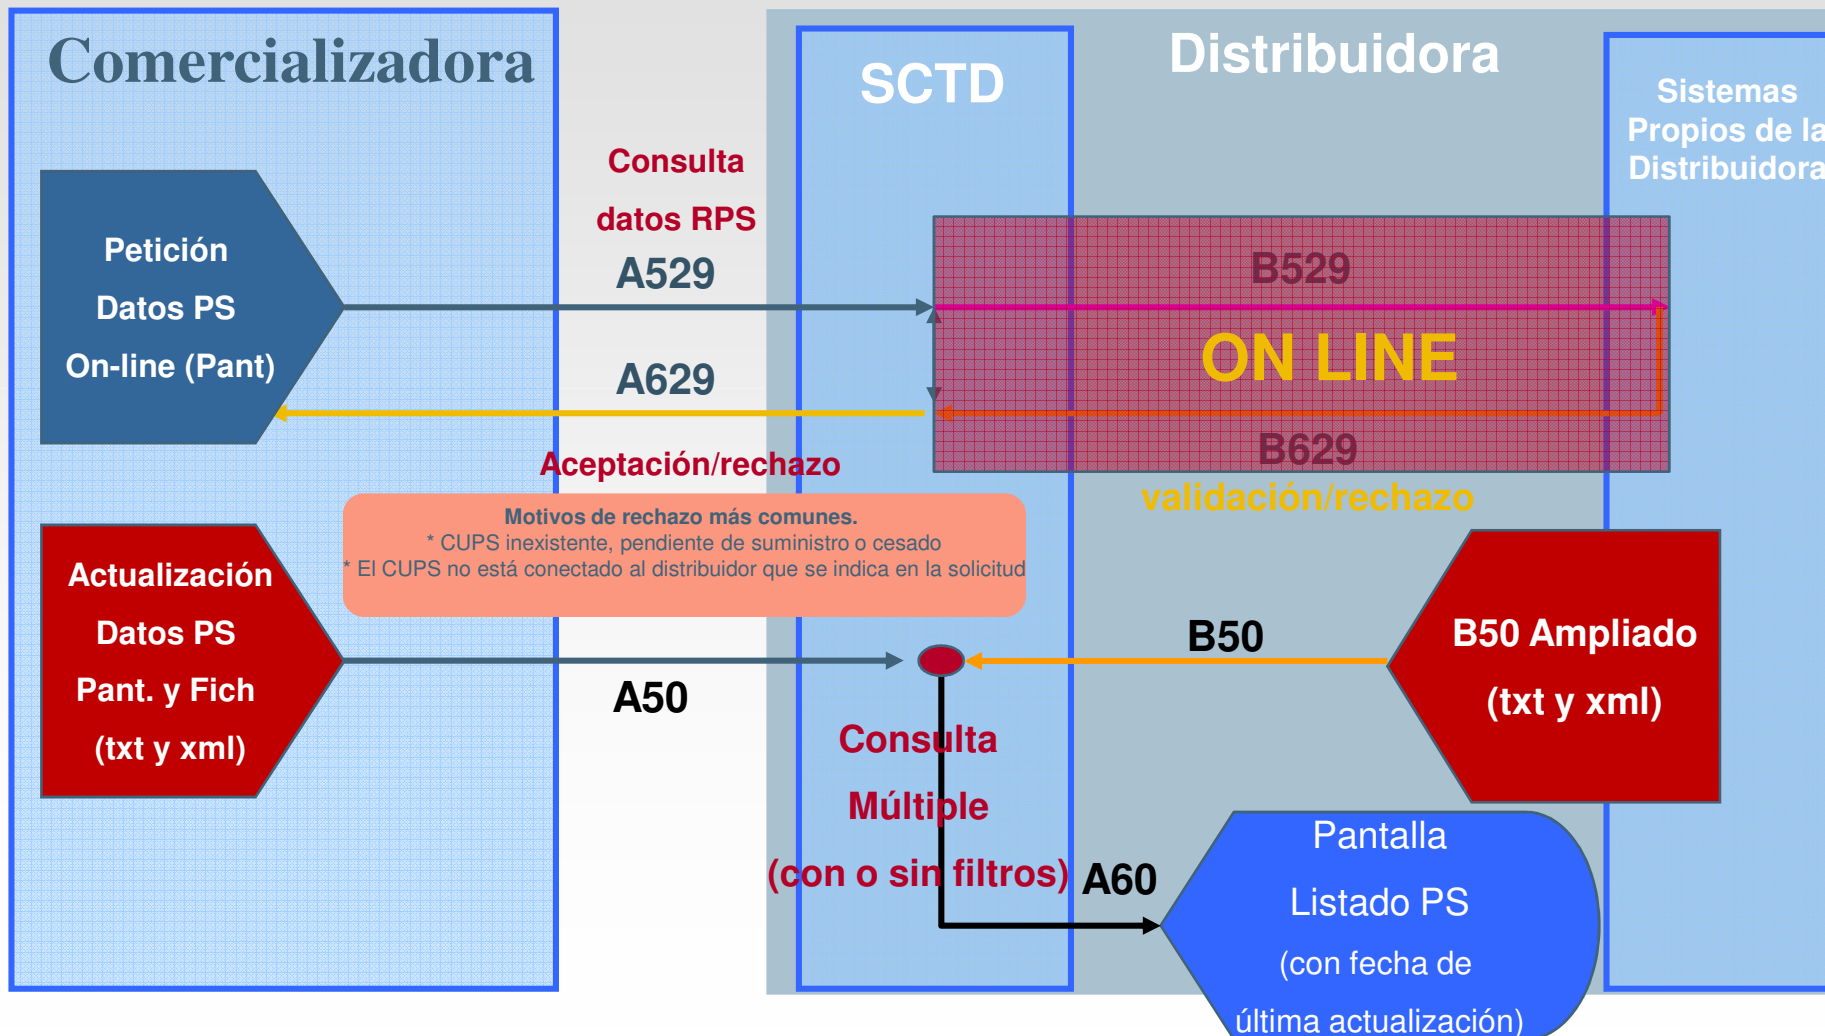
Comercializadora

SCTD

Distribuidora

Sistemas Propios de la Distribuidora

Petición Datos PS On-line (Pant)

Consulta datos RPS

A529

A629

Aceptación/rechazo

B529

ON LINE

B629

validación/rechazo

Motivos de rechazo más comunes.
* CUPS inexistente, pendiente de suministro o cesado
* El CUPS no está conectado al distribuidor que se indica en la solicitud

Actualización Datos PS Pant. y Fich (txt y xml)

A50

B50

B50 Ampliado (txt y xml)

Consulta Múltiple (con o sin filtros)

A60

Pantalla Listado PS (con fecha de última actualización)